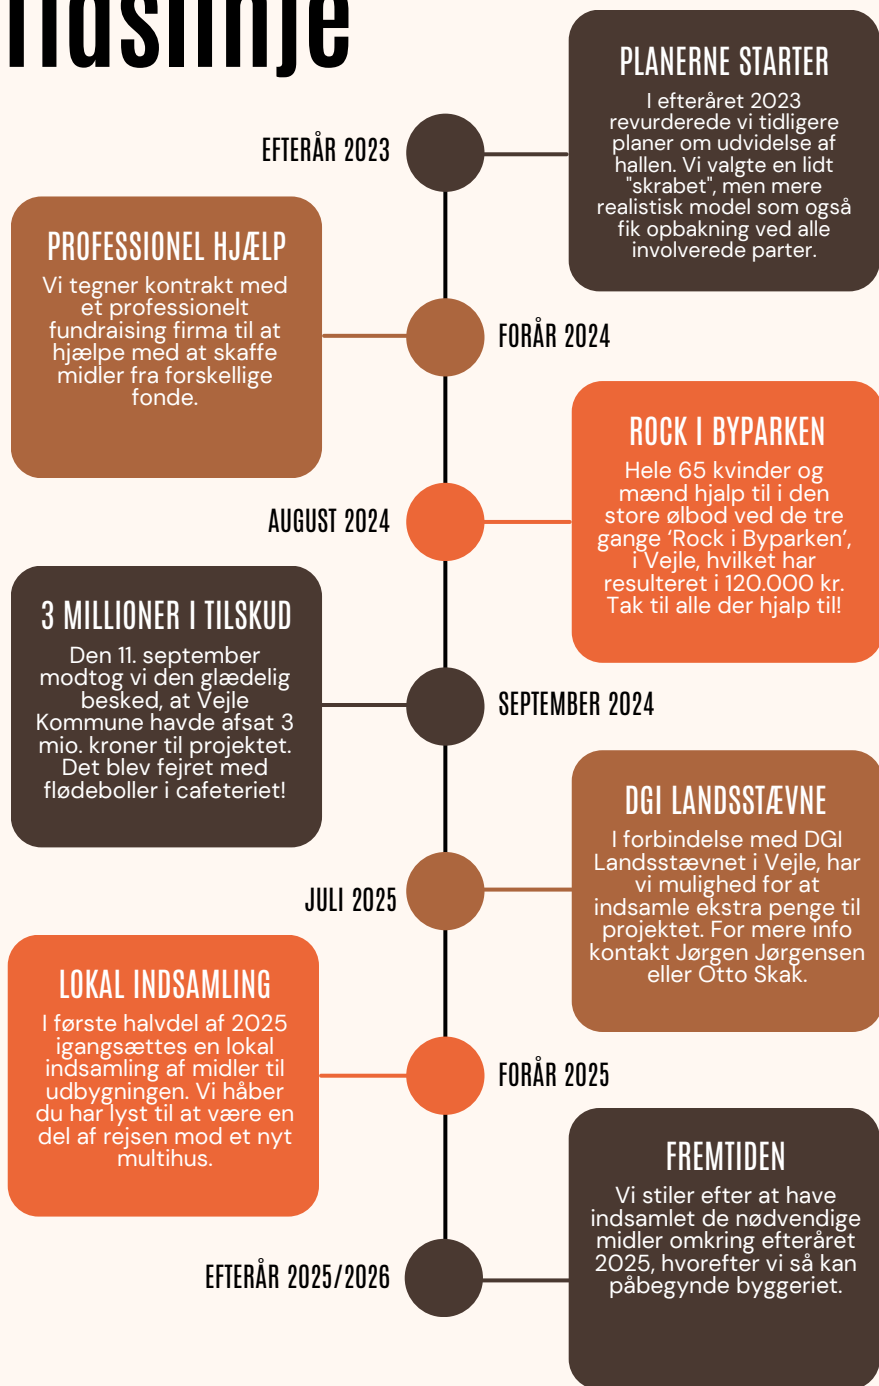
Tidslinje

EFTERÅR 2023

PLANERNE STARTER
I efteråret 2023 revurderede vi tidligere planer om udvidelse af hallen. Vi valgte en lidt "skrabet", men mere realistisk model som også fik opbakning ved alle involverede parter.

PROFESSIONEL HJÆLP
Vi tegner kontrakt med et professionelt fundraising firma til at hjælpe med at skaffe midler fra forskellige fonde.

FORÅR 2024

ROCK I BYPARKEN
Hele 65 kvinder og mænd hjalp til i den store ølbod ved de tre gange 'Rock i Byparken', i Vejle, hvilket har resulteret i 120.000 kr. Tak til alle der hjalp til!

AUGUST 2024

3 MILLIONER I TILSKUD
Den 11. september modtog vi den glædelig besked, at Vejle Kommune havde afsat 3 mio. kroner til projektet. Det blev fejret med flødeboller i cafeteriet!

SEPTEMBER 2024

DGI LANDSSTÆVNE
I forbindelse med DGI Landsstævnet i Vejle, har vi mulighed for at indsamle ekstra penge til projektet. For mere info kontakt Jørgen Jørgensen eller Otto Skak.

JULI 2025

LOKAL INDSAMLING
I første halvdel af 2025 igangsættes en lokal indsamling af midler til udbygningen. Vi håber du har lyst til at være en del af rejsen mod et nyt multihus.

FORÅR 2025

FREMTIDEN
Vi stiler efter at have indsamlet de nødvendige midler omkring efteråret 2025, hvorefter vi så kan påbegynde byggeriet.

EFTERÅR 2025/2026